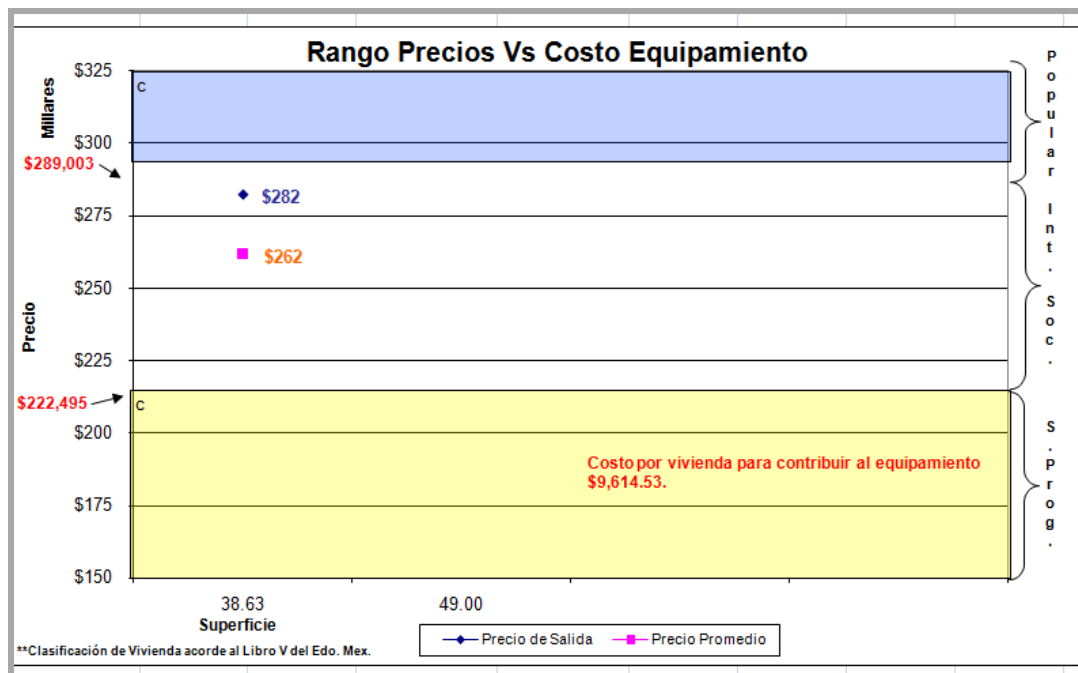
Rango Precios Vs Costo Equipamiento

Millares

$325
$300
$289,003
$275
$250
$225
$222,495
$200
$175
$150

Precio

c

$282

$262

c

Costo por vivienda para contribuir al equipamiento $9,614.53.

Popular

Int.

Soc.

S. Prog.

38.63
49.00
Superficie

Precio de Salida
Precio Promedio

**Clasificación de Vivienda acorde al Libro V del Edo. Mex.